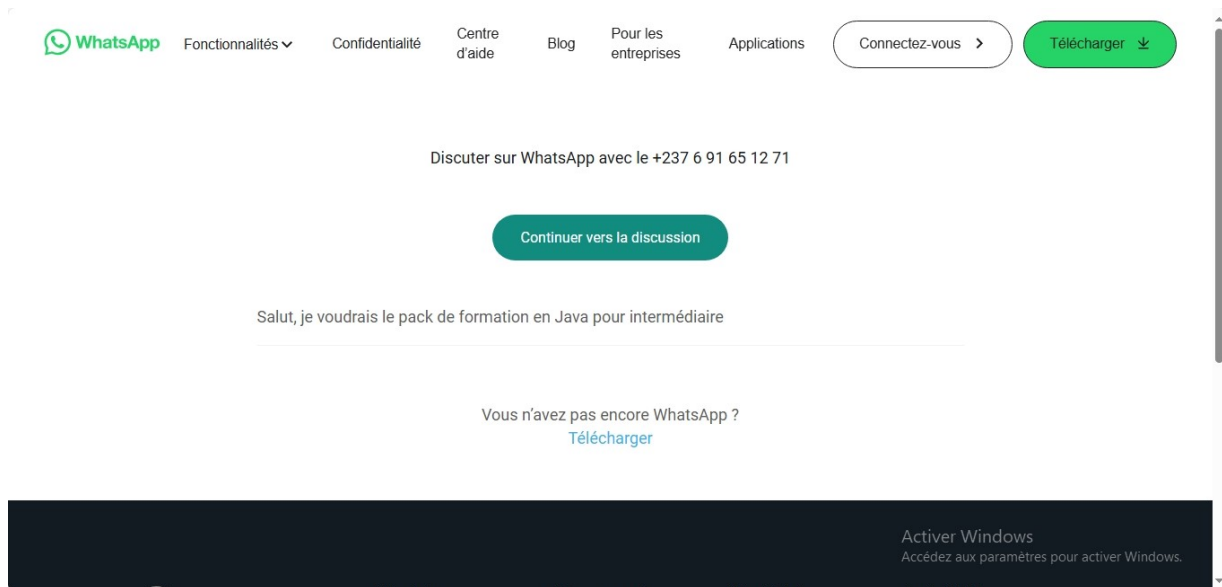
WhatsApp Fonctionnalités Confidentialité Centre d'aide Blog Pour les entreprises Applications Connectez-vous Télécharger

Discuter sur WhatsApp avec le +237 6 91 65 12 71

Continuer vers la discussion

Salut, je voudrais le pack de formation en Java pour intermédiaire

Vous n'avez pas encore WhatsApp ?
Télécharger

Activer Windows
Accédez aux paramètres pour activer Windows.